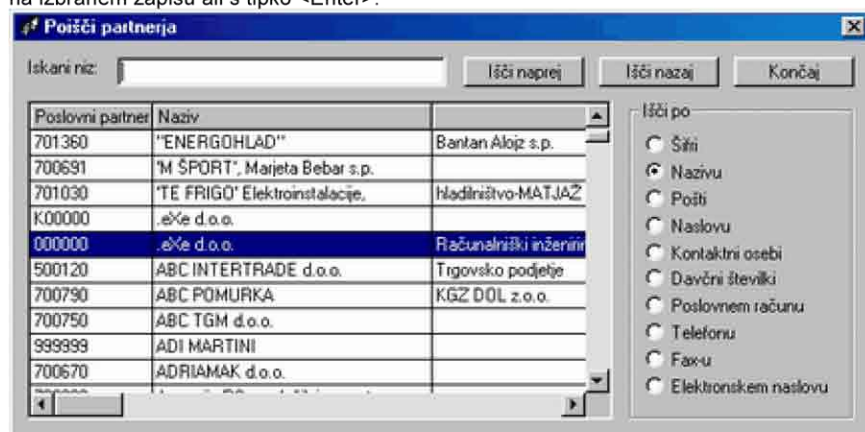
na izbranem zapisu ali s tipko <Enter>.

Poišči partnerja

Iskani niz:

Išči naprej

Išči nazaj

Končaj

| Poslovni partner | Naziv | |
|---|---|---|
| 701360 | "ENERGOHLAD" | Bantan Alojz s.p. |
| 700691 | 'M ŠPORT', Marjeta Bebar s.p. | |
| 701030 | 'TE FRIGO' Elektroinstalacije, | hladilništvo-MATJAŽ |
| K00000 | .eXe d.o.o. | |
| 000000 | .eXe d.o.o. | Računalniški inženirin |
| 500120 | ABC INTERTRADE d.o.o. | Trgovsko podjetje |
| 700790 | ABC POMURKA | KGZ DOL z.o.o. |
| 700750 | ABC TGM d.o.o. | |
| 999999 | ADI MARTINI | |
| 700670 | ADRIAMAK d.o.o. | |

Išči po

Šifri

Nazivu

Pošti

Naslovu

Kontaktni osebi

Davčni številki

Poslovnem računu

Telefonu

Fax-u

Elektronskem naslovu